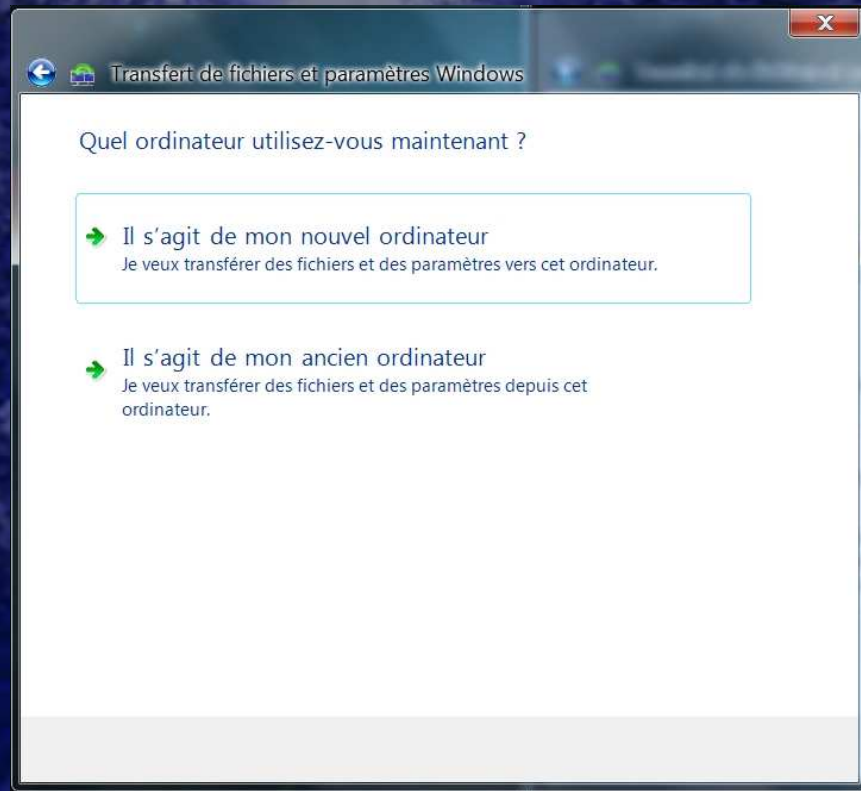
Transfert de fichiers et paramètres Windows

Quel ordinateur utilisez-vous maintenant ?

Il s'agit de mon nouvel ordinateur
Je veux transférer des fichiers et des paramètres vers cet ordinateur.

Il s'agit de mon ancien ordinateur
Je veux transférer des fichiers et des paramètres depuis cet ordinateur.